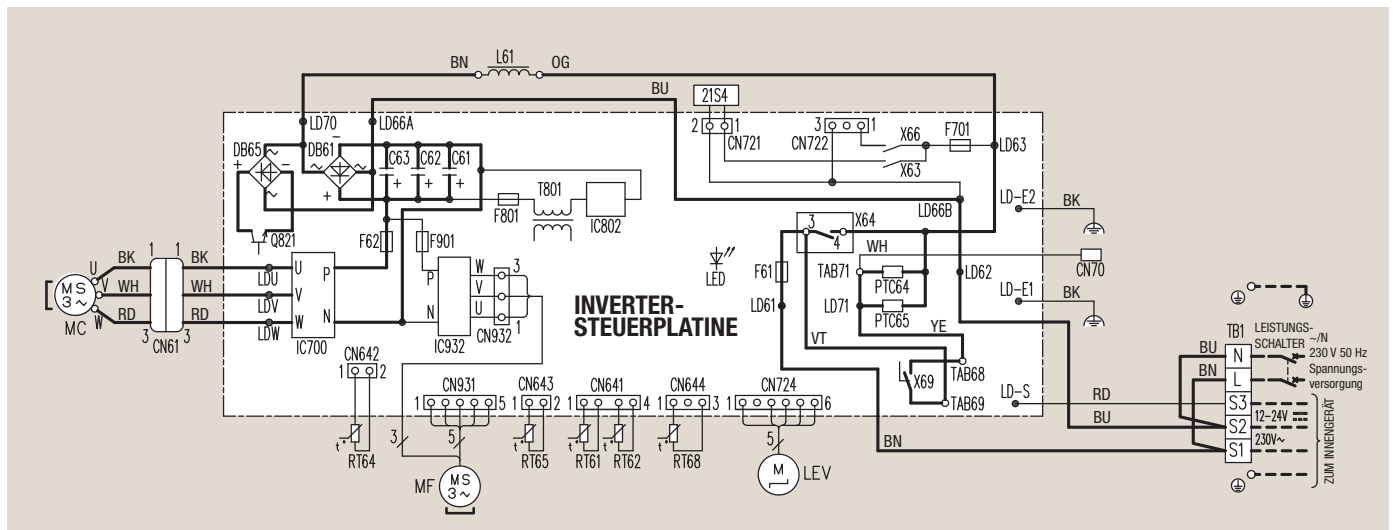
BN L61 OG
BU
21S4
2 1
CN721
3 1
CN722
X66
F701
LD63
X63
LD70
LD66A
DB65
DB61
C63 C62 C61
+ + +
+
~ ~
+ –
T801
F801
IC802
LD66B
LD-E2
BK
Q821
F62
F901
P
W
V
U
3
1
CN932
IC932
N
LED
F61
LD61
3 4
X64
WH
TAB71
PTC64
LD71
PTC65
CN70
LD62
LD-E1
BK
YE
VT
TAB68
X69
TAB69
INVERTER-
STEUERPLATINE
MS
3~
MC
U
V
W
BK
WH
RD
1 1
3 3
CN61
BK
WH
RD
LDU
LDV
LDW
U
V
W
P
N
IC700
CN642
1 2
RT64
CN931
1 5
3
5
MS
3~
MF
CN643
1 2
RT65
CN641
1 4
RT61 RT62
CN644
1 3
RT68
CN724
1 6
5
M
LEV
BN
LD-S
RD
BU
BU
BN
TB1
N
L
S3
S2
S1
LEISTUNGS-
SCHALTER
~/N
230 V 50 Hz
Spannungs-
versorgung
12–24V
230V~
ZUM INNENGERÄT